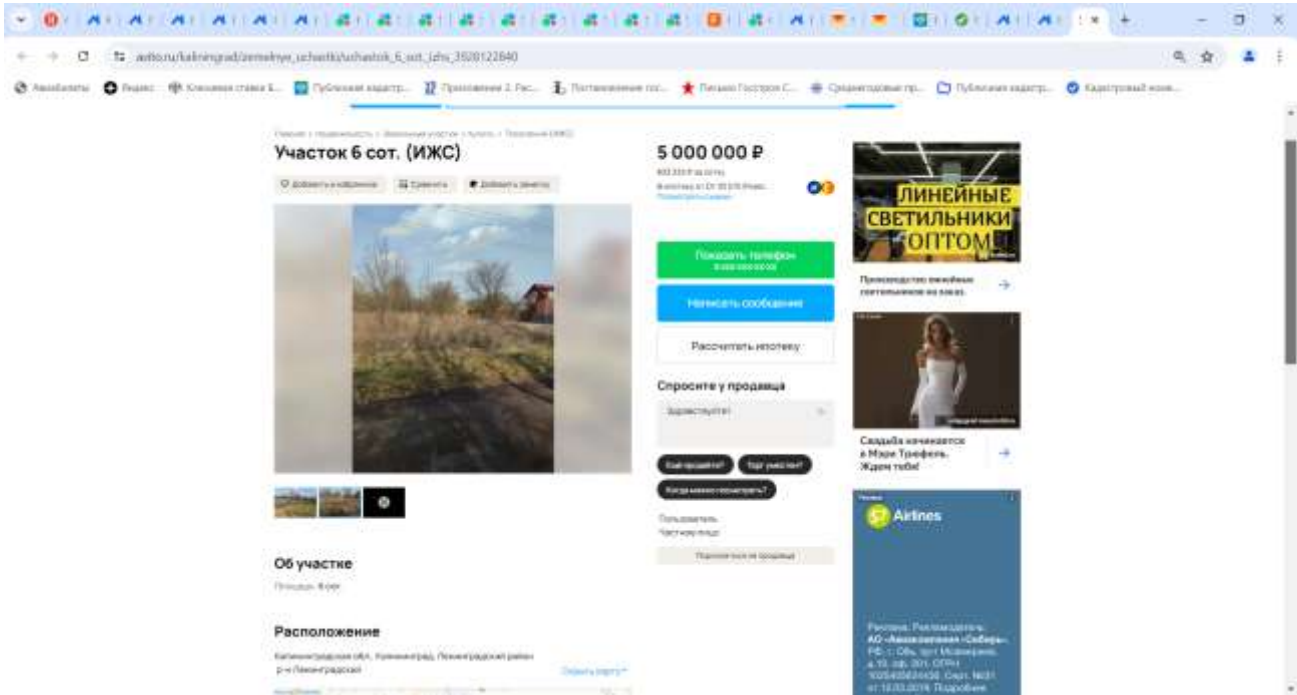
auto.ru/kaliningrad/zemelnye_uchastki/uchastok_6_sot_izhs_3508122840

Авиабилеты Яндекс Классная ставка Б... Публичная кадастр... Приложение 2. Рас... Постановление пр... Письмо Госстрои С... Среднегодовые пр... Публичная кадастр... Кадастровый номе...

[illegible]

Участок 6 сот. (ИЖС)

Добавить в избранное Сравнить Добавить заметку

5 000 000 ₽

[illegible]

Показать телефон

Написать сообщение

Рассчитать ипотеку

Спросите у продавца

Здравствуйте!

Ещё продаётся? Торг уместен? Когда можно посмотреть?

Пользователь
Частное лицо

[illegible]

Об участке

Площадь: 6 сот.

Расположение

Калининградская обл., Калининград, Ленинградский район
р-н Ленинградский

Скрыть карту

ЛИНЕЙНЫЕ СВЕТИЛЬНИКИ ОПТОМ

Производство линейных светильников на заказ.

Свадьба начинается в Мэри Трюфель. Ждем тебя!

S7 Airlines

Реклама. Рекламодатель: АО «Авиакомпания «Сибирь». РФ, г. Обь, пр-т Мозжерина, д.10, оф. 201. ОГРН 1025405624430. Серт. №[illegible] от 18.03.2016 Подробнее